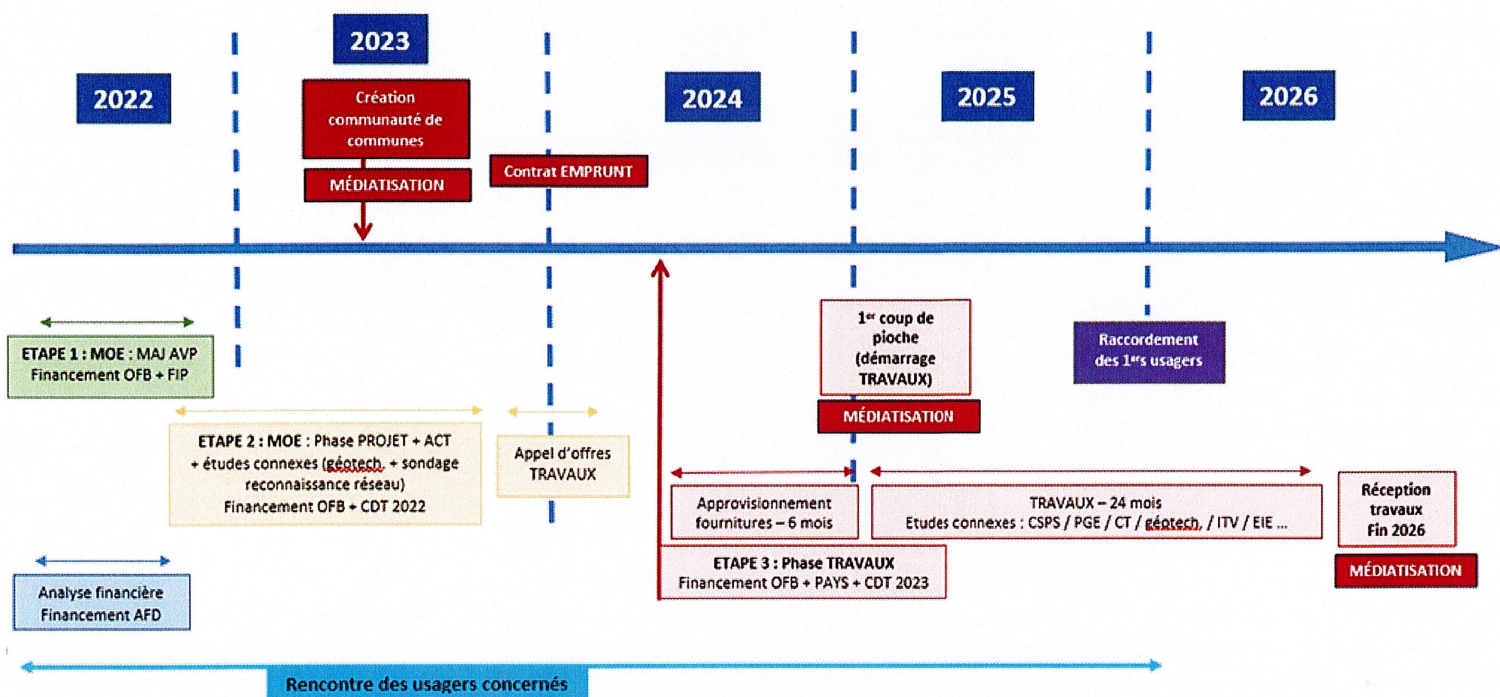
2022

2023

Création communauté de communes

MÉDIATISATION

Contrat EMPRUNT

2024

2025

2026

ETAPE 1 : MOE : MAJ AVP
Financement OFB + FIP

ETAPE 2 : MOE : Phase PROJET + ACT + études connexes (géotech. + sondage reconnaissance réseau)
Financement OFB + CDT 2022

Appel d'offres TRAVAUX

$1^{er}$ coup de pioche (démarrage TRAVAUX)

MÉDIATISATION

Raccordement des $1^{ers}$ usagers

Approvisionnement fournitures – 6 mois

TRAVAUX – 24 mois
Etudes connexes : CSPS / PGE / CT / géotech. / ITV / EIE ...

Réception travaux Fin 2026

MÉDIATISATION

ETAPE 3 : Phase TRAVAUX
Financement OFB + PAYS + CDT 2023

Analyse financière
Financement AFD

Rencontre des usagers concernés